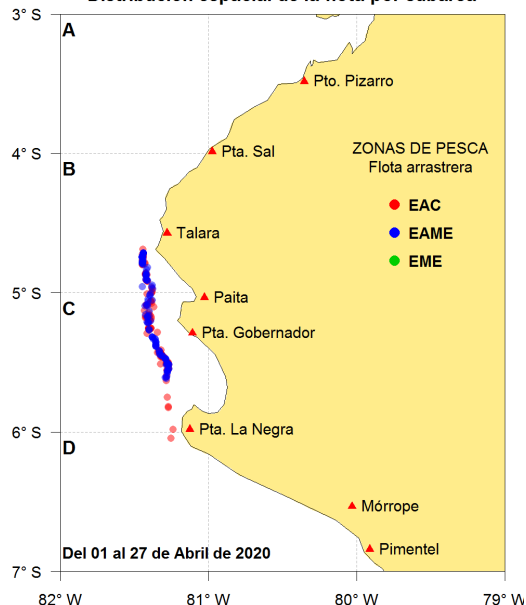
Distribución espacial de la flota por subárea

3° S
4° S
5° S
6° S
7° S

A
B
C
D

Pto. Pizarro
Pta. Sal
Talara
Paita
Pta. Gobernador
Pta. La Negra
Mórrope
Pimentel

ZONAS DE PESCA
Flota arrastrera
EAC
EAME
EME

Del 01 al 27 de Abril de 2020

82° W
81° W
80° W
79° W